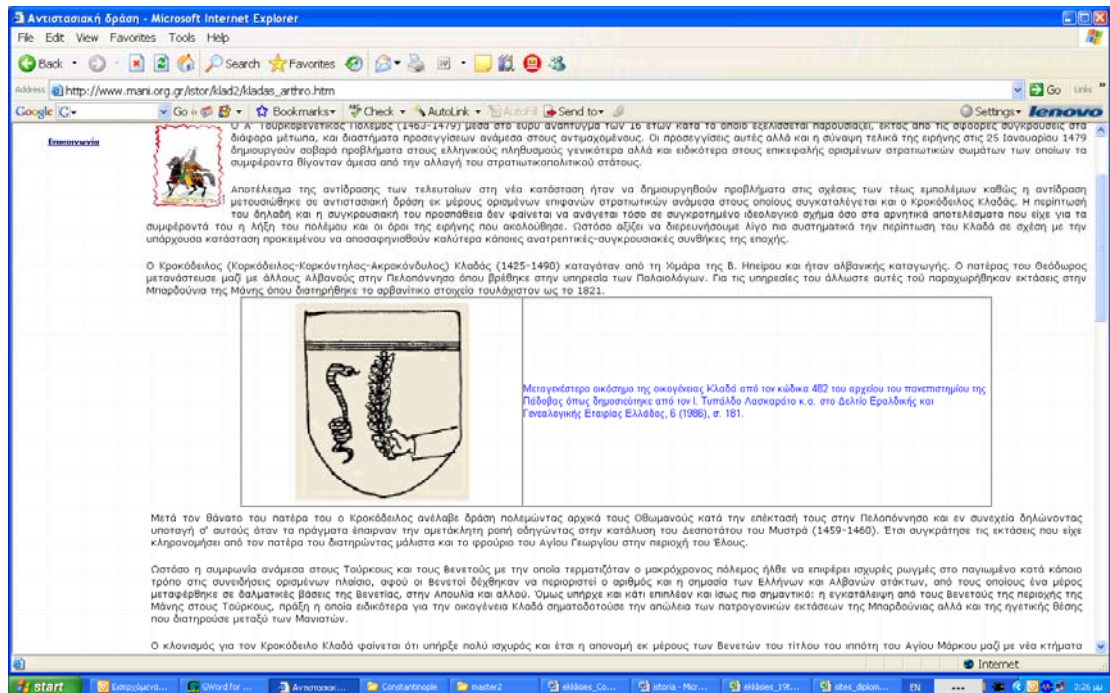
Αντιστασιακή δράση - Microsoft Internet Explorer

File Edit View Favorites Tools Help

Back Search Favorites

Address http://www.mani.org.gr/istor/klad2/kladas_arthro.htm

Go Links

Google G- Go Bookmarks- Check- AutoLink- AutoFill Send to- Settings- lenovo

Επικοινωνία

Ο Α' Τουρκοβενετικός Πόλεμος (1463-1479) μέσα στο ευρύ αναπτυγμα των 16 ετών κατά τα οποία εξελίσσεται παρουσιάζει, εκτός από τις σφοδρές συγκρούσεις στα διάφορα μέτωπα, και διαστήματα προσεγγίσεων ανάμεσα στους αντιμαχόμενους. Οι προσεγγίσεις αυτές αλλά και η σύναψη τελικά της ειρήνης στις 25 Ιανουαρίου 1479 δημιουργούν σοβαρά προβλήματα στους ελληνικούς πληθυσμούς γενικότερα αλλά και ειδικότερα στους επικεφαλής ορισμένων στρατιωτικών σωμάτων των οποίων τα συμφέροντα θίγονταν άμεσα από την αλλαγή του στρατιωτικοπολιτικού status.

Αποτέλεσμα της αντίδρασης των τελευταίων στη νέα κατάσταση ήταν να δημιουργηθούν προβλήματα στις σχέσεις των τέως εμπολέμων καθώς η αντίδραση μετουσιώθηκε σε αντιστασιακή δράση εκ μέρους ορισμένων επιφανών στρατιωτικών ανάμεσα στους οποίους συγκαταλέγεται και ο Κροκόδειλος Κλαδάς. Η περίπτωσή του δηλαδή και η συγκρουσιακή του προσπάθεια δεν φαίνεται να ανάγεται τόσο σε συγκροτημένο ιδεολογικό σχήμα όσο στα αρνητικά αποτελέσματα που είχε για τα συμφέροντά του η λήξη του πολέμου και οι όροι της ειρήνης που ακολούθησε. Ωστόσο αξίζει να διερευνήσουμε λίγο πιο συστηματικά την περίπτωση του Κλαδά σε σχέση με την υπάρχουσα κατάσταση προκειμένου να αποσαφηνισθούν καλύτερα κάποιες ανατρεπτικές-συγκρουσιακές συνθήκες της εποχής.

Ο Κροκόδειλος (Κορκόδειλος-Κορκόντηλος-Ακροκόνδυλος) Κλαδάς (1425-1490) καταγόταν από τη Χιμάρα της Β. Ηπείρου και ήταν αλβανικής καταγωγής. Ο πατέρας του Θεόδωρος μετανάστευσε μαζί με άλλους Αλβανούς στην Πελοπόννησο όπου βρέθηκε στην υπηρεσία των Παλαιολόγων. Για τις υπηρεσίες του άλλωστε αυτές τού παραχωρήθηκαν εκτάσεις στην Μπαρδούνια της Μάνης όπου διατηρήθηκε το αρβανίτικο στοιχείο τουλάχιστον ως το 1821.

| | Μεταγενέστερο οικόσημο της οικογένειας Κλαδά από τον κώδικα 482 του αρχείου του πανεπιστημίου της Πάδοβας όπως δημοσιεύτηκε από τον Ι. Τυπάλδο Λασκαράτο κ.α. στο Δελτίο Εραλδικής και Γενεαλογικής Εταιρίας Ελλάδος, 6 (1986), σ. 181. |
|---|---|

Μετά τον θάνατο του πατέρα του ο Κροκόδειλος ανέλαβε δράση πολεμώντας αρχικά τους Οθωμανούς κατά την επέκτασή τους στην Πελοπόννησο και εν συνεχεία δηλώνοντας υποταγή σ' αυτούς όταν τα πράγματα έπαιρναν την αμετάκλητη ροή οδηγώντας στην κατάλυση του Δεσποτάτου του Μυστρά (1459-1460). Έτσι συγκράτησε τις εκτάσεις που είχε κληρονομήσει από τον πατέρα του διατηρώντας μάλιστα και το φρούριο του Αγίου Γεωργίου στην περιοχή του Έλους.

Ωστόσο η συμφωνία ανάμεσα στους Τούρκους και τους Βενετούς με την οποία τερματιζόταν ο μακρόχρονος πόλεμος ήλθε να επιφέρει ισχυρές ρωγμές στο παγιωμένο κατά κάποιο τρόπο στις συνειδήσεις ορισμένων πλαίσιο, αφού οι Βενετοί δέχθηκαν να περιορίσει ο αριθμός και η σημασία των Ελλήνων και Αλβανών ατάκτων, από τους οποίους ένα μέρος μεταφέρθηκε σε δαλματικές βάσεις της Βενετίας, στην Απουλία και αλλού. Όμως υπήρχε και κάτι επιπλέον και ίσως πιο σημαντικό: η εγκατάλειψη από τους Βενετούς της περιοχής της Μάνης στους Τούρκους, πράξη η οποία ειδικότερα για την οικογένεια Κλαδά σηματοδοτούσε την απώλεια των πατρογονικών εκτάσεων της Μπαρδούνιας αλλά και της ηγετικής θέσης που διατηρούσε μεταξύ των Μανιατών.

Ο κλονισμός για τον Κροκόδειλο Κλαδά φαίνεται ότι υπήρξε πολύ ισχυρός και έτσι η απονομή εκ μέρους των Βενετών του τίτλου του ιππότη του Αγίου Μάρκου μαζί με νέα κτήματα

Internet

start | Εισερχόμενα... | GWord for ... | Αντιστασιακ... | Constantinople | master2 | ekklisies_Co... | istoria - Micr... | ekklisies_19t... | sites_diplom... | EN | 3:26 μμ